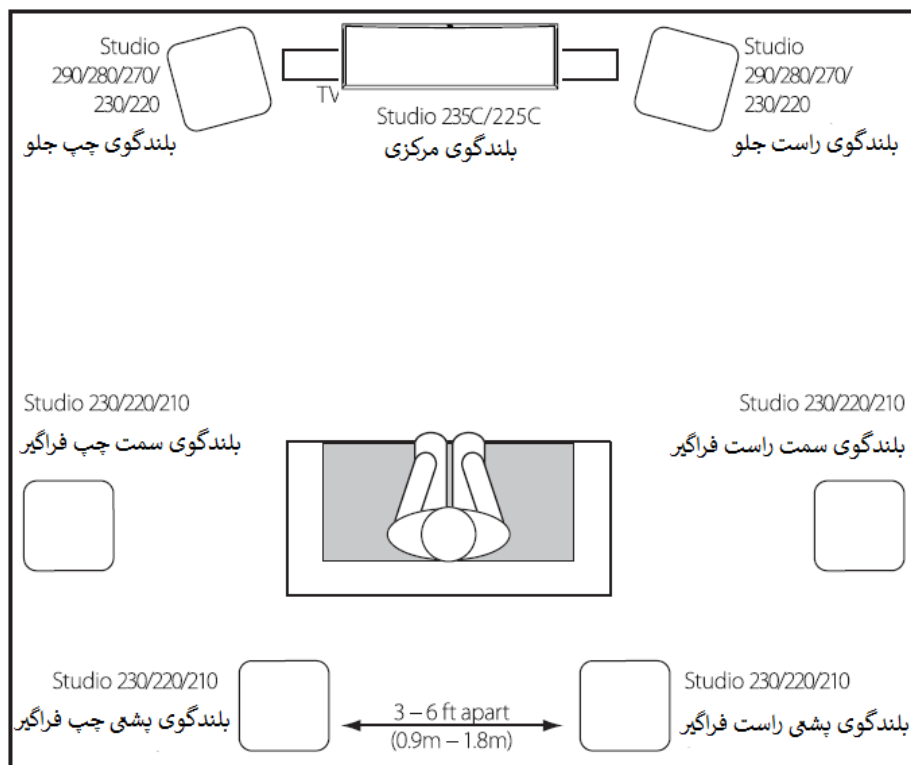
Studio 290/280/270/ 230/220
بلندگوی چپ جلو

TV
Studio 235C/225C
بلندگوی مرکزی

Studio 290/280/270/ 230/220
بلندگوی راست جلو

Studio 230/220/210
بلندگوی سمت چپ فراگیر

Studio 230/220/210
بلندگوی سمت راست فراگیر

Studio 230/220/210
بلندگوی پشتی چپ فراگیر

3 – 6 ft apart
(0.9m – 1.8m)

Studio 230/220/210
بلندگوی پشتی راست فراگیر